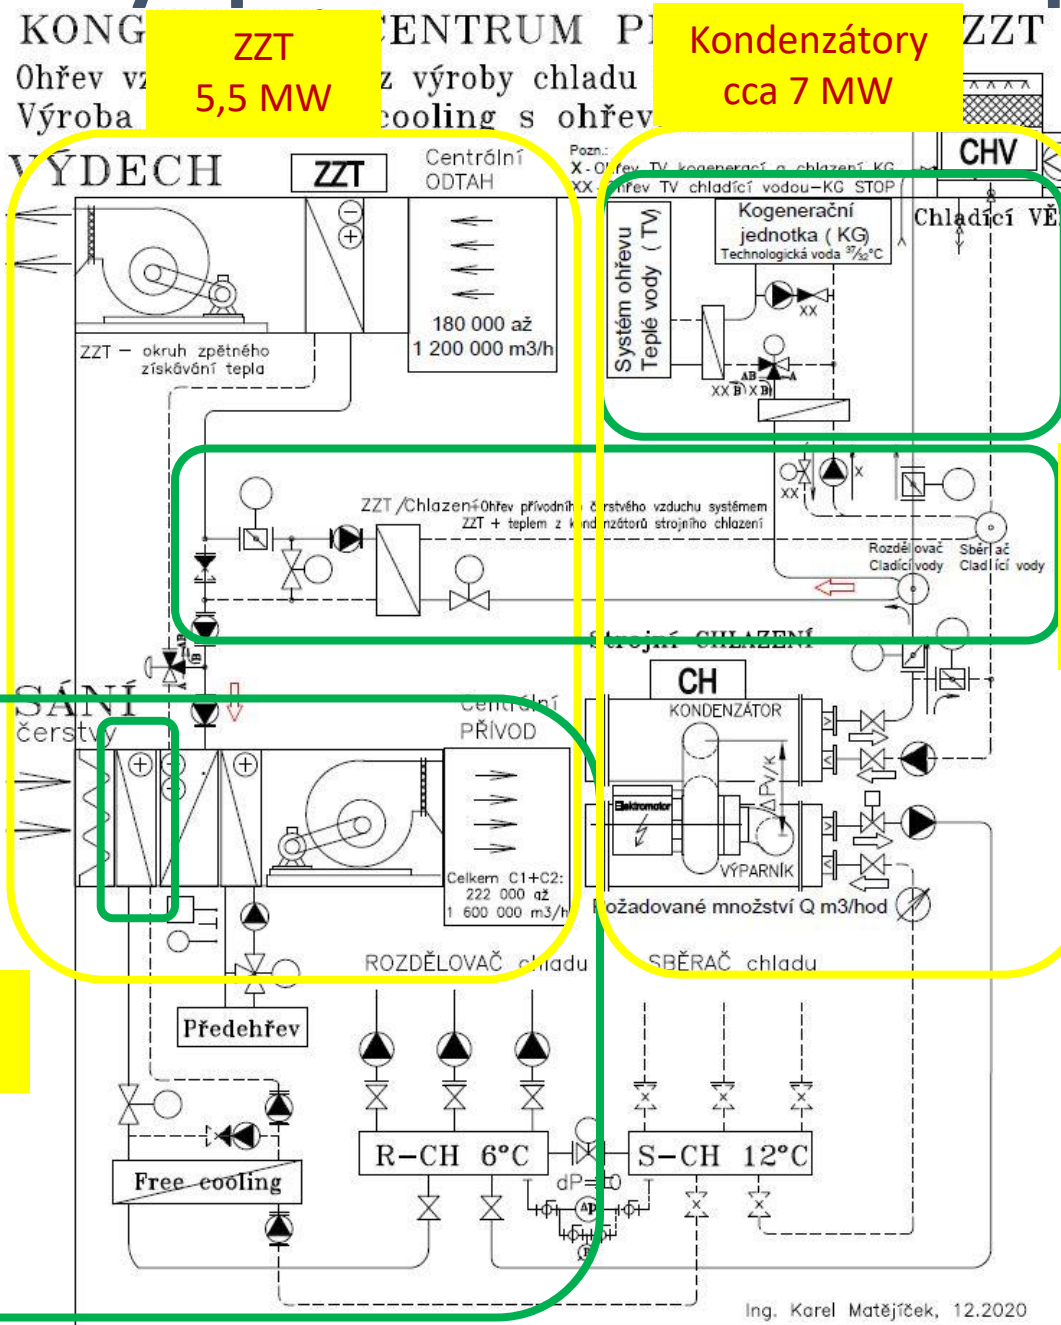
KONG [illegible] ENTRUM P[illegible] ZZT
Ohřev v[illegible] z výroby chladu
Výroba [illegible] cooling s ohřev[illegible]

ZZT
5,5 MW

Kondenzátory
cca 7 MW

VÝDECH

ZZT

Centrální
ODTAH

Pozn.:
X - Ohřev TV kogenerací a chlazení KG
XX - Ohřev TV chladící vodou-KG STOP

CHV

Chladící VĚ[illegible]

Kogenerační jednotka ( KG)
Technologická voda $^{37}/_{32}$°C

Systém ohřevu Teplé vody ( TV)

180 000 až
1 200 000 m3/h

ZZT – okruh zpětného získávání tepla

XX
AB
XX B X B A

XX
X

ZZT /Chlazení Ohřev přívodního čerstvého vzduchu systémem ZZT + teplem z kondenzátorů strojního chlazení

Rozdělovač Cladící vody
Sběrač Cladící vody

Strojní CHLAZENÍ

SÁNÍ
čerstvý

Centrální
PŘÍVOD

CH
KONDENZÁTOR
ΔPV/K
Elektromotor
VÝPARNÍK

Celkem C1+C2:
222 000 až
1 600 000 m3/h

Požadované množství Q m3/hod

ROZDĚLOVAČ chladu
SBĚRAČ chladu

Předehřev

R-CH 6°C
S-CH 12°C
dP=0
AP

Free cooling

Ing. Karel Matějíček, 12.2020